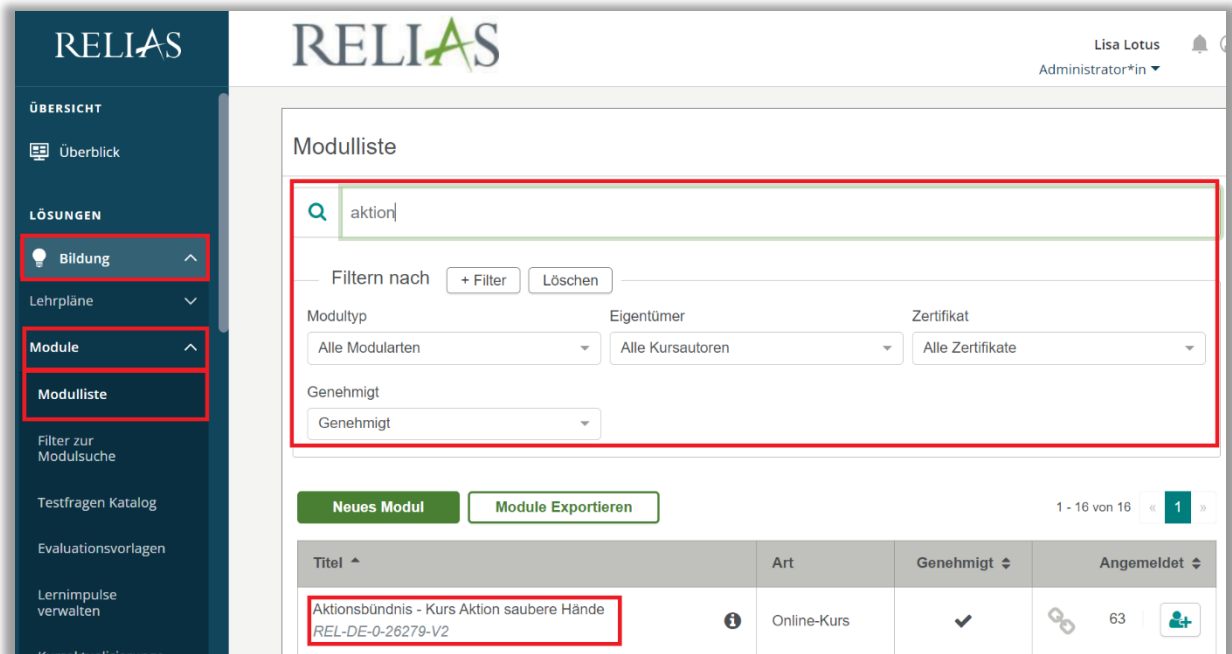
RELIAS

ÜBERSICHT

Überblick

LÖSUNGEN

Bildung

Lehrpläne

Module

Modulliste

Filter zur Modulsuche

Testfragen Katalog

Evaluationsvorlagen

Lernimpulse verwalten

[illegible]

RELIAS

Lisa Lotus
Administrator*in

Modulliste

aktion

Filtern nach + Filter Löschen

Modultyp
Alle Modularten

Eigentümer
Alle Kursautoren

Zertifikat
Alle Zertifikate

Genehmigt
Genehmigt

Neues Modul Module Exportieren

1 - 16 von 16 « 1 »

| Titel ▲ | Art | Genehmigt | Angemeldet |
|---|---|---|---|
| Aktionsbündnis - Kurs Aktion saubere Hände REL-DE-0-26279-V2 | Online-Kurs | ✔ | 63 |